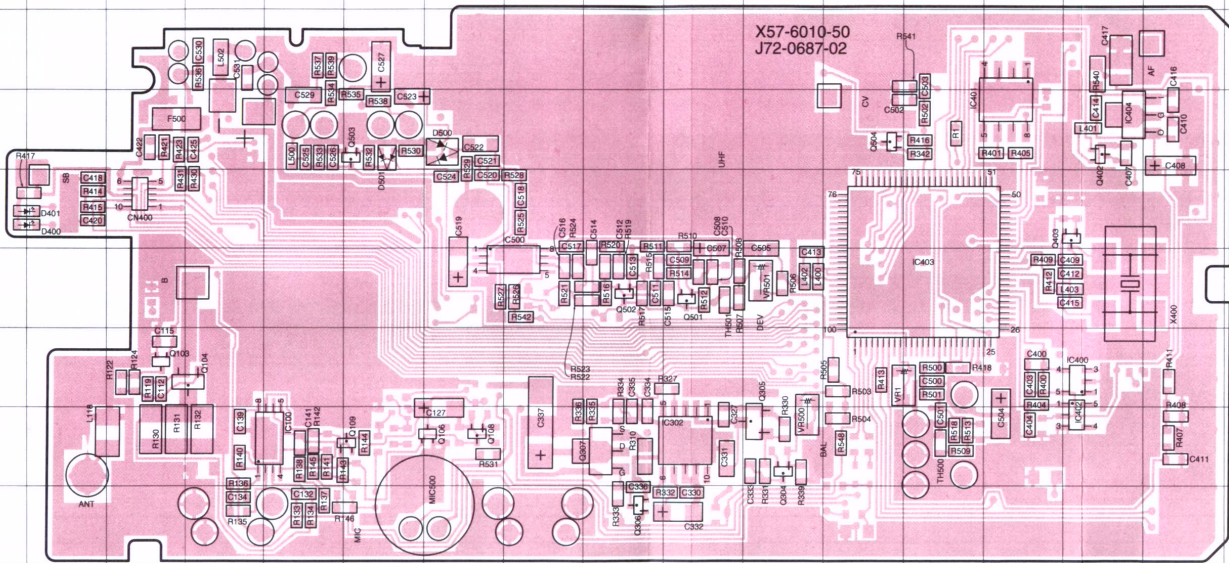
X57-6010-50
J72-0687-02

R541
C417
AF
R540
C416
C414
IC404
C410
L401
Q402
C407
C408
C502
R502
C503
CV
Q504
R416
R342
R1
IC401
R401
R405
C530
R536
R531
L502
R537
R539
R534
C527
C529
R535
R538
C523
F500
C422
R421
R423
C425
R431
R430
Q503
D500
C522
C521
L500
C505
R533
C528
R532
R530
D501
C524
R529
C520
R528
R417
SB
C418
R414
R415
C420
D401
D400
CN400
UHF
R525
R518
C519
C500
C516
R524
C514
C512
R519
R520
C517
C513
R511
R510
C508
C510
C507
C509
R514
C506
C505
C413
L402
L400
R506
VR501
IC403
75
51
76
50
100
26
25
Q403
C409
R409
C412
L403
C415
R412
X400
R527
R526
R542
R521
R516
Q502
C511
C515
R512
Q501
TH501
R507
DEV
R522
R523
B
C115
R124
Q103
Q104
R122
R119
C112
R131
R132
R130
L118
ANT
C139
C100
C141
R142
Q109
R140
R138
R145
R141
R144
R143
R136
C134
R135
C132
R133
R134
R137
R146
MIC
C127
Q106
Q108
R531
MIC500
C337
R336
R335
R334
C335
C334
R327
Q307
R310
IC302
C322
Q305
R330
VR500
C331
C336
R332
C330
R333
Q306
C332
C333
R331
Q304
R339
R505
R503
R504
R548
BAL
R413
VR1
R500
C500
R501
C501
R518
R513
R509
TH500
C504
R418
C400
IC400
C403
R400
R404
C404
C402
R411
R408
R407
C411